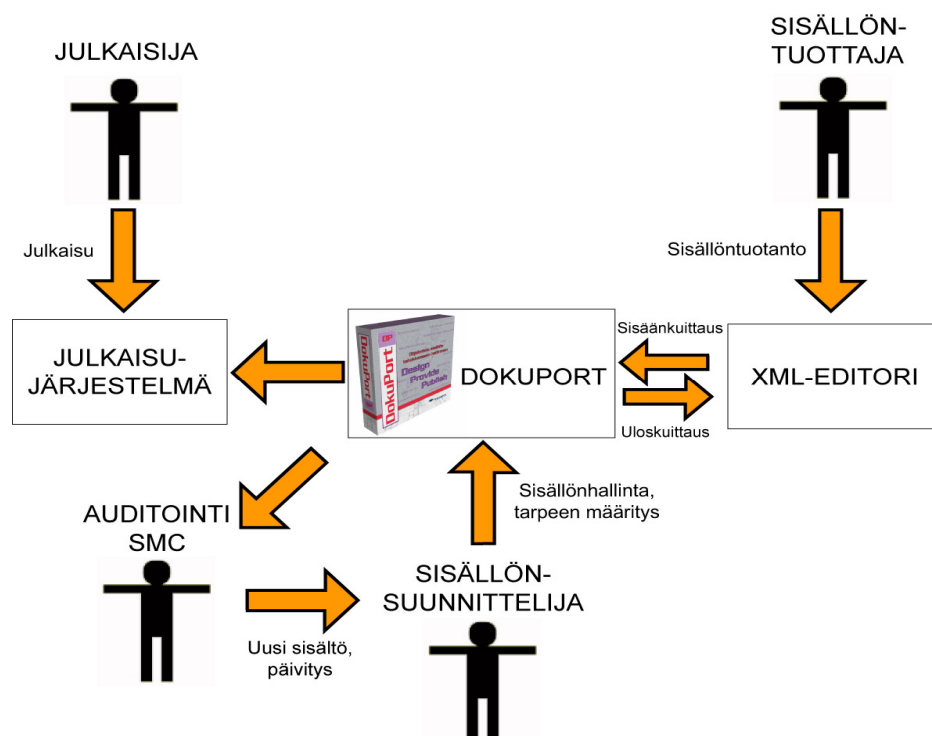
JULKAISIJA

SISÄLLÖN-TUOTTAJA

Julkaisu

Sisällöntuotanto

JULKAISU-JÄRJESTELMÄ

DokuPort

Design Provide Publish

DOKUPORT

Sisäänkuittaus

Uloskuittaus

XML-EDITORI

Sisällönhallinta, tarpeen määritys

AUDITOINTI SMC

SISÄLLÖN-SUUNNITTELIJA

Uusi sisältö, päivitys